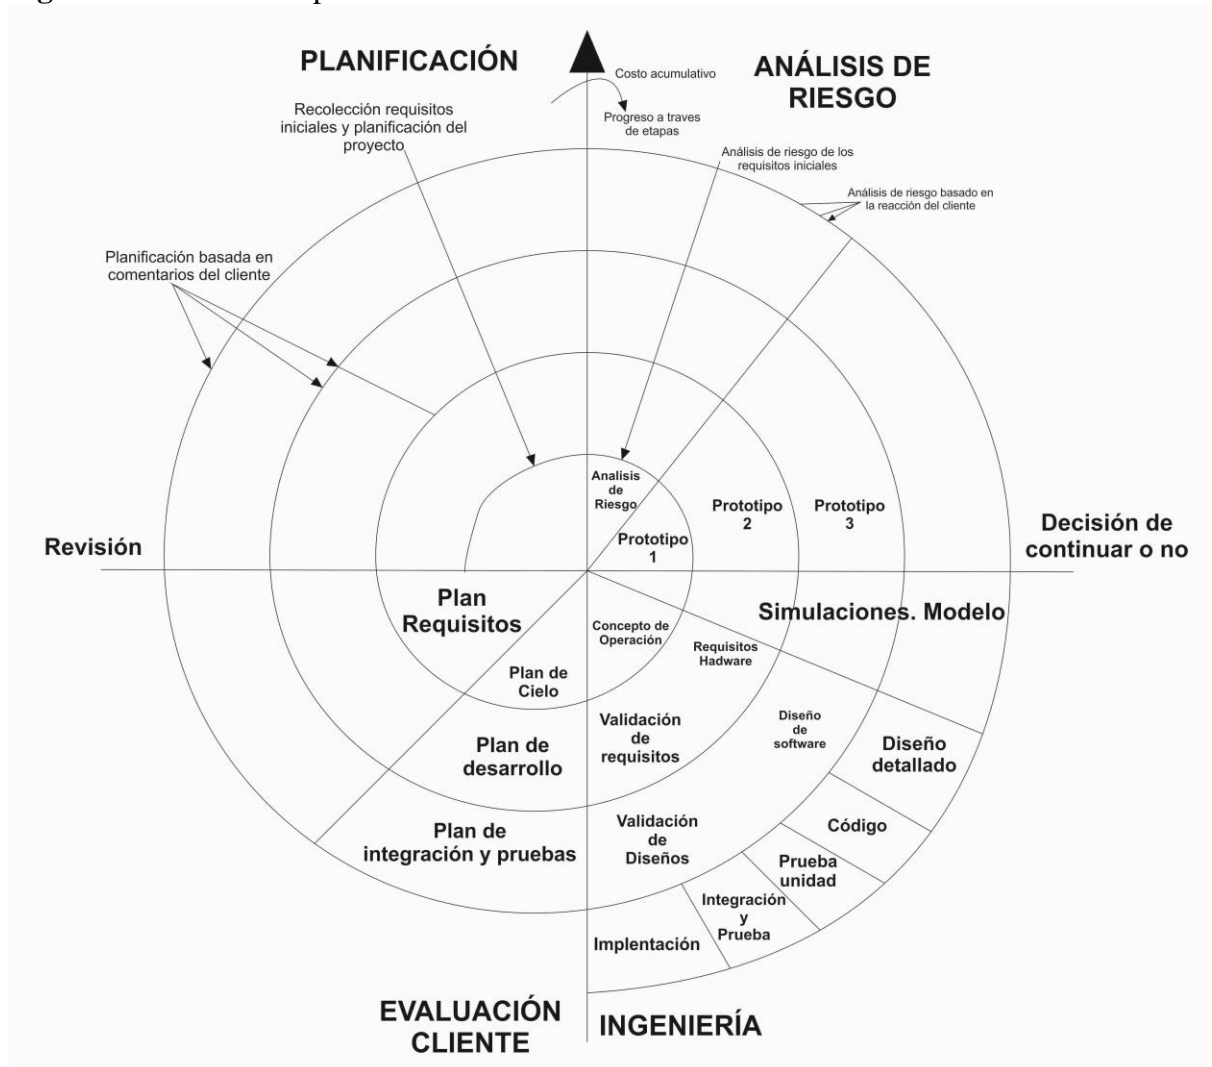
PLANIFICACIÓN

Costo acumulativo

Progreso a traves de etapas

ANÁLISIS DE RIESGO

Recolección requisitos iniciales y planificación del proyecto

Análisis de riesgo de los requisitos iniciales

Análisis de riesgo basado en la reacción del cliente

Planificación basada en comentarios del cliente

Analisis de Riesgo

Prototipo 2

Prototipo 3

Prototipo 1

Revisión

Decisión de continuar o no

Plan Requisitos

Concepto de Operación

Simulaciones. Modelo

Requisitos Hadware

Plan de Cielo

Validación de requisitos

Diseño de software

Plan de desarrollo

Diseño detallado

Código

Plan de integración y pruebas

Validación de Diseños

Prueba unidad

Integración y Prueba

Implentación

EVALUACIÓN CLIENTE

INGENIERÍA